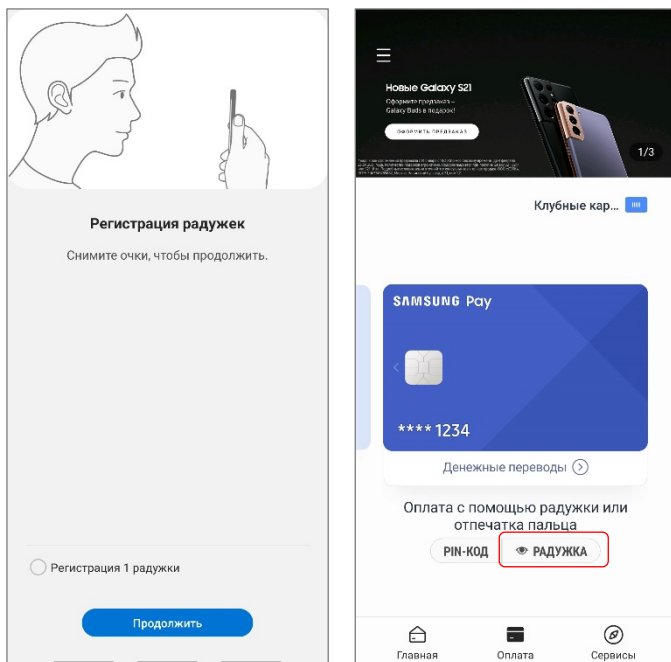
Регистрация радужек

Снимите очки, чтобы продолжить.

Регистрация 1 радужки

Продолжить

Новые Galaxy S21
Оформите предзаказ –
Galaxy Buds в подарок!
ОФОРМИТЬ ПРЕДЗАКАЗ

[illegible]

1/3

Клубные кар...

SAMSUNG Pay

**** 1234

Денежные переводы

Оплата с помощью радужки или отпечатка пальца

PIN-КОД

РАДУЖКА

Главная

Оплата

Сервисы